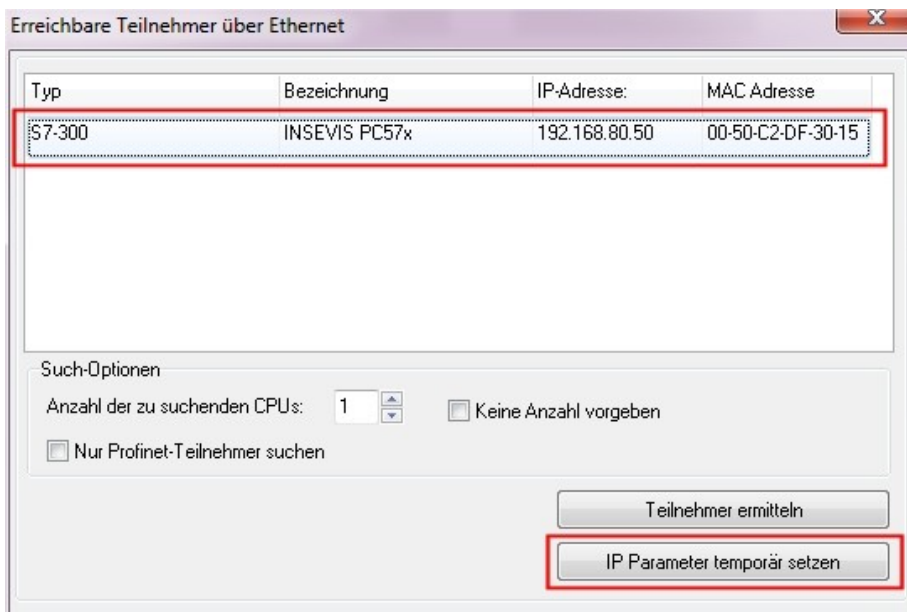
Erreichbare Teilnehmer über Ethernet

X

| Typ | Bezeichnung | IP-Adresse: | MAC Adresse |
|---|---|---|---|
| S7-300 | INSEVIS PC57x | 192.168.80.50 | 00-50-C2-DF-30-15 |

Such-Optionen

Anzahl der zu suchenden CPUs: 1

Keine Anzahl vorgeben

Nur Profinet-Teilnehmer suchen

Teilnehmer ermitteln

IP Parameter temporär setzen